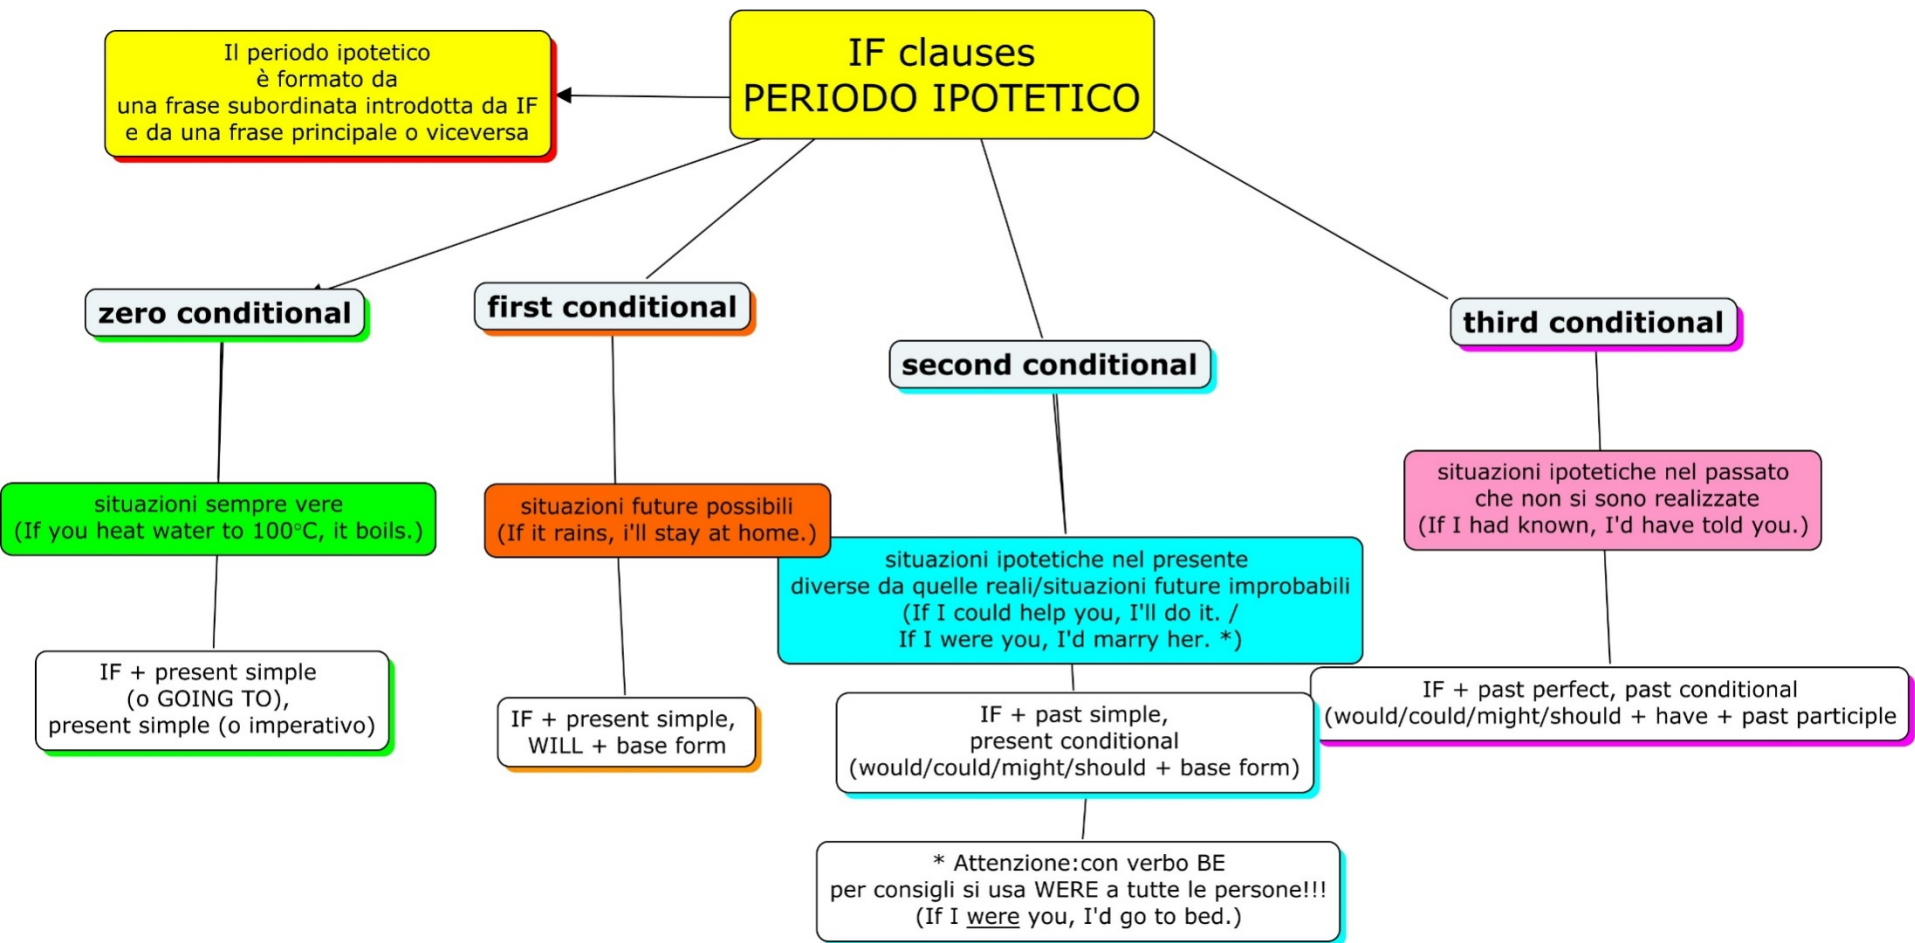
IF clauses
PERIODO IPOTETICO

Il periodo ipotetico
è formato da
una frase subordinata introdotta da IF
e da una frase principale o viceversa

zero conditional

situazioni sempre vere
(If you heat water to 100°C, it boils.)

IF + present simple
(o GOING TO),
present simple (o imperativo)

first conditional

situazioni future possibili
(If it rains, i'll stay at home.)

IF + present simple,
WILL + base form

second conditional

situazioni ipotetiche nel presente
diverse da quelle reali/situazioni future improbabili
(If I could help you, I'll do it. /
If I were you, I'd marry her. *)

IF + past simple,
present conditional
(would/could/might/should + base form)

* Attenzione:con verbo BE
per consigli si usa WERE a tutte le persone!!!
(If I were you, I'd go to bed.)

third conditional

situazioni ipotetiche nel passato
che non si sono realizzate
(If I had known, I'd have told you.)

IF + past perfect, past conditional
(would/could/might/should + have + past participle